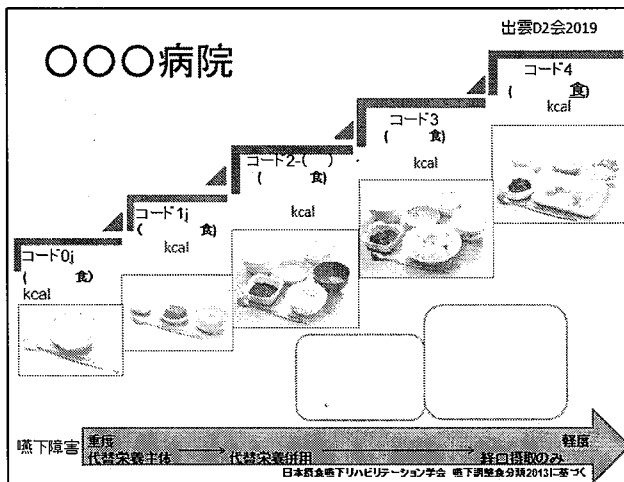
出雲D2会2019

○○○病院

コード0j
(　　食)
kcal

コード1j
(　　食)
kcal

コード2-(　)
(　　食)
kcal

コード3
(　　食)
kcal

コード4
(　　食)
kcal

嚥下障害 重度 代替栄養主体 → 代替栄養併用 → 経口摂取のみ 軽度

日本摂食嚥下リハビリテーション学会 嚥下調整食分類2013に基づく